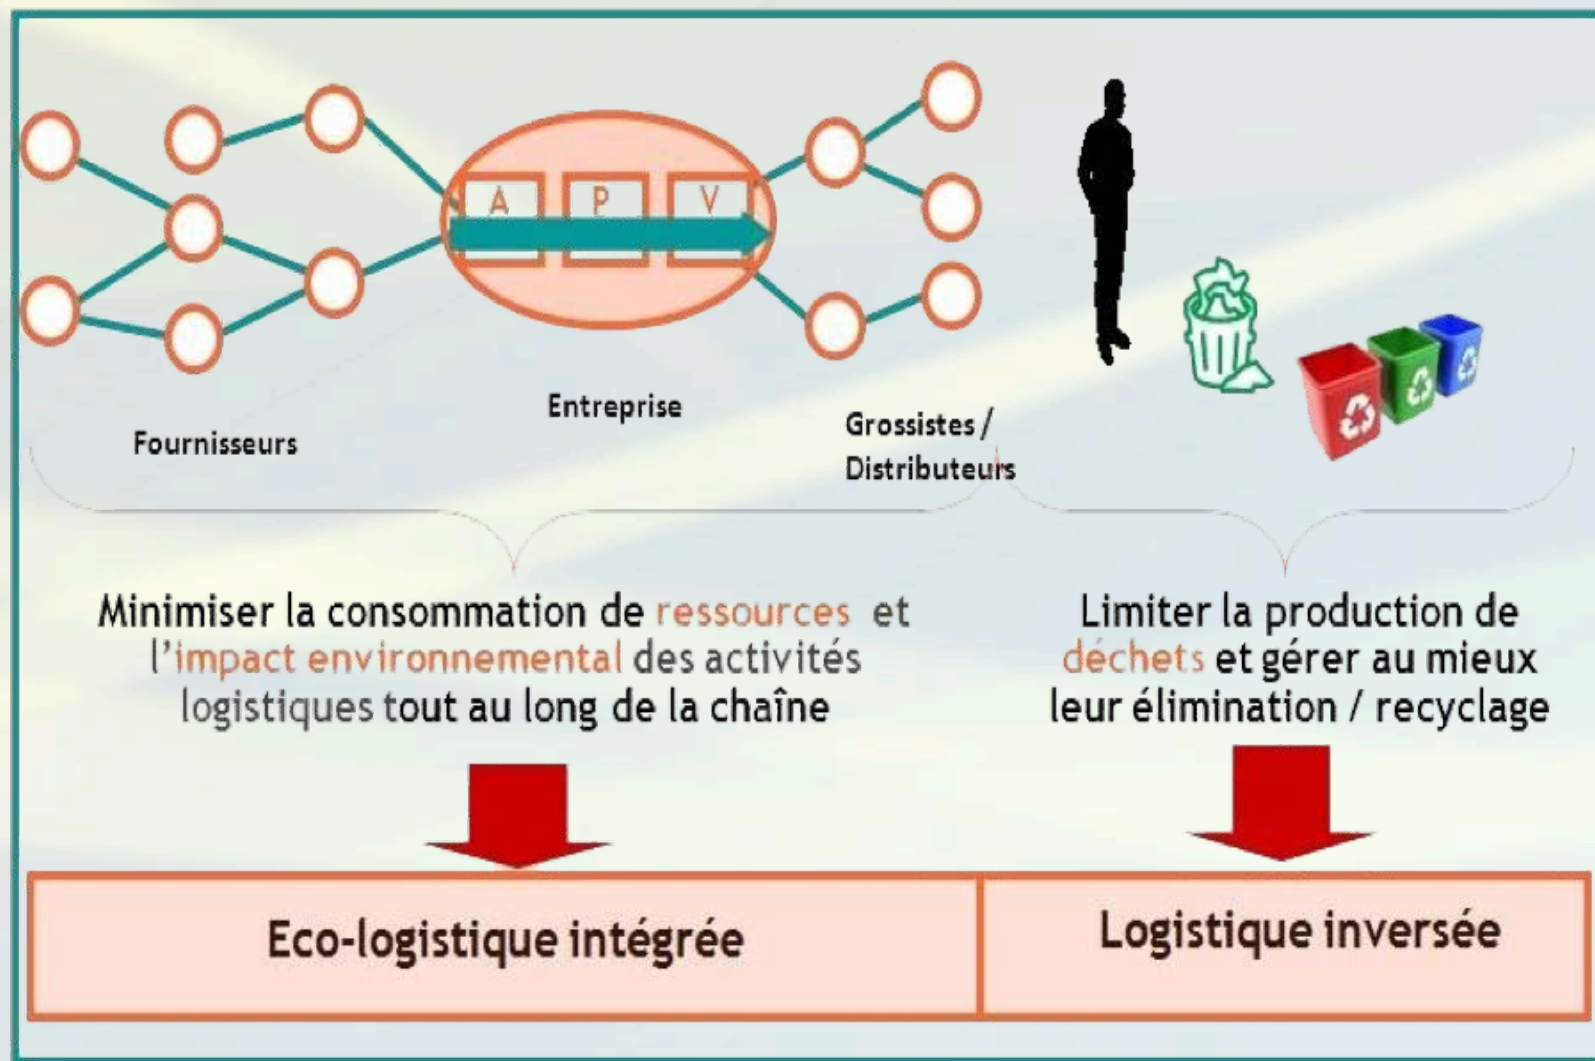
A P V

Fournisseurs

Entreprise

Grossistes / Distributeurs

Minimiser la consommation de ressources et l'impact environnemental des activités logistiques tout au long de la chaîne

Limiter la production de déchets et gérer au mieux leur élimination / recyclage

Eco-logistique intégrée

Logistique inversée